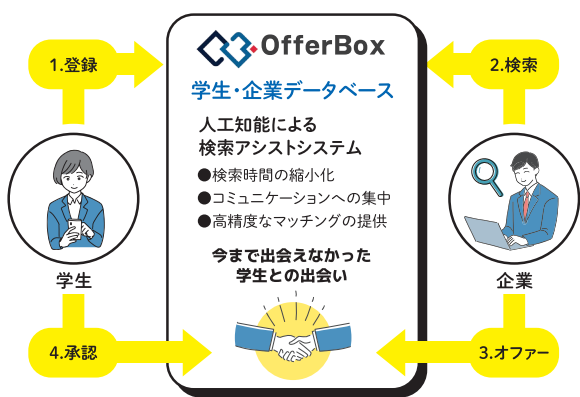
1.登録

OfferBox

2.検索

学生・企業データベース

人工知能による
検索アシストシステム

●検索時間の縮小化
●コミュニケーションへの集中
●高精度なマッチングの提供

学生

企業

今まで出会えなかった
学生との出会い

4.承認

3.オファー